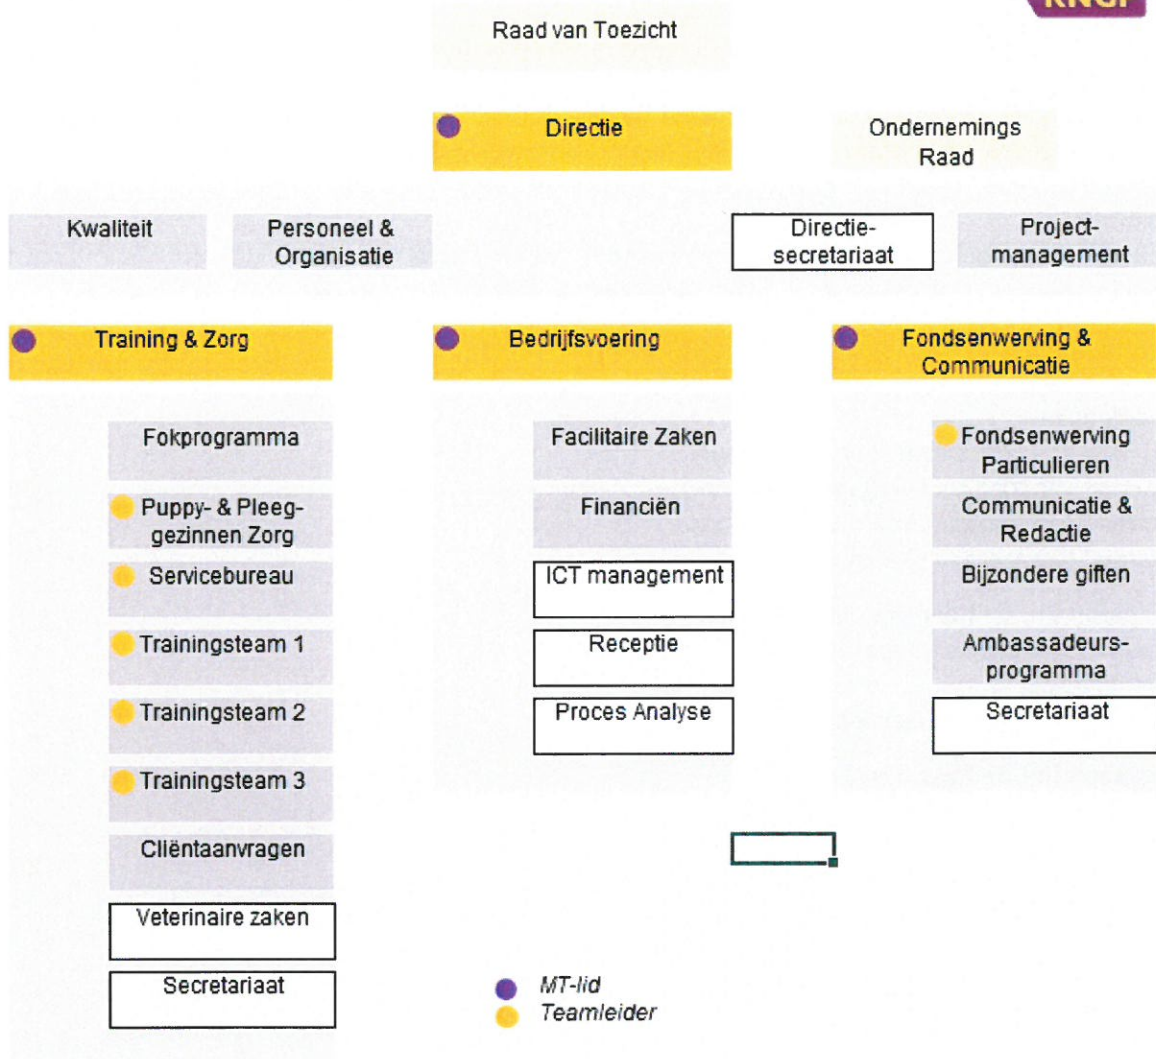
KNGF

Raad van Toezicht

Directie

Ondernemings Raad

Kwaliteit

Personeel & Organisatie

Directie-secretariaat

Project-management

Training & Zorg

Bedrijfsvoering

Fondsenwerving & Communicatie

Fokprogramma

Puppy- & Pleeg-gezinnen Zorg

Servicebureau

Trainingsteam 1

Trainingsteam 2

Trainingsteam 3

Cliëntaanvragen

Veterinaire zaken

Secretariaat

Facilitaire Zaken

Financiën

ICT management

Receptie

Proces Analyse

Fondsenwerving Particulieren

Communicatie & Redactie

Bijzondere giften

Ambassadeurs-programma

Secretariaat

MT-lid
Teamleider